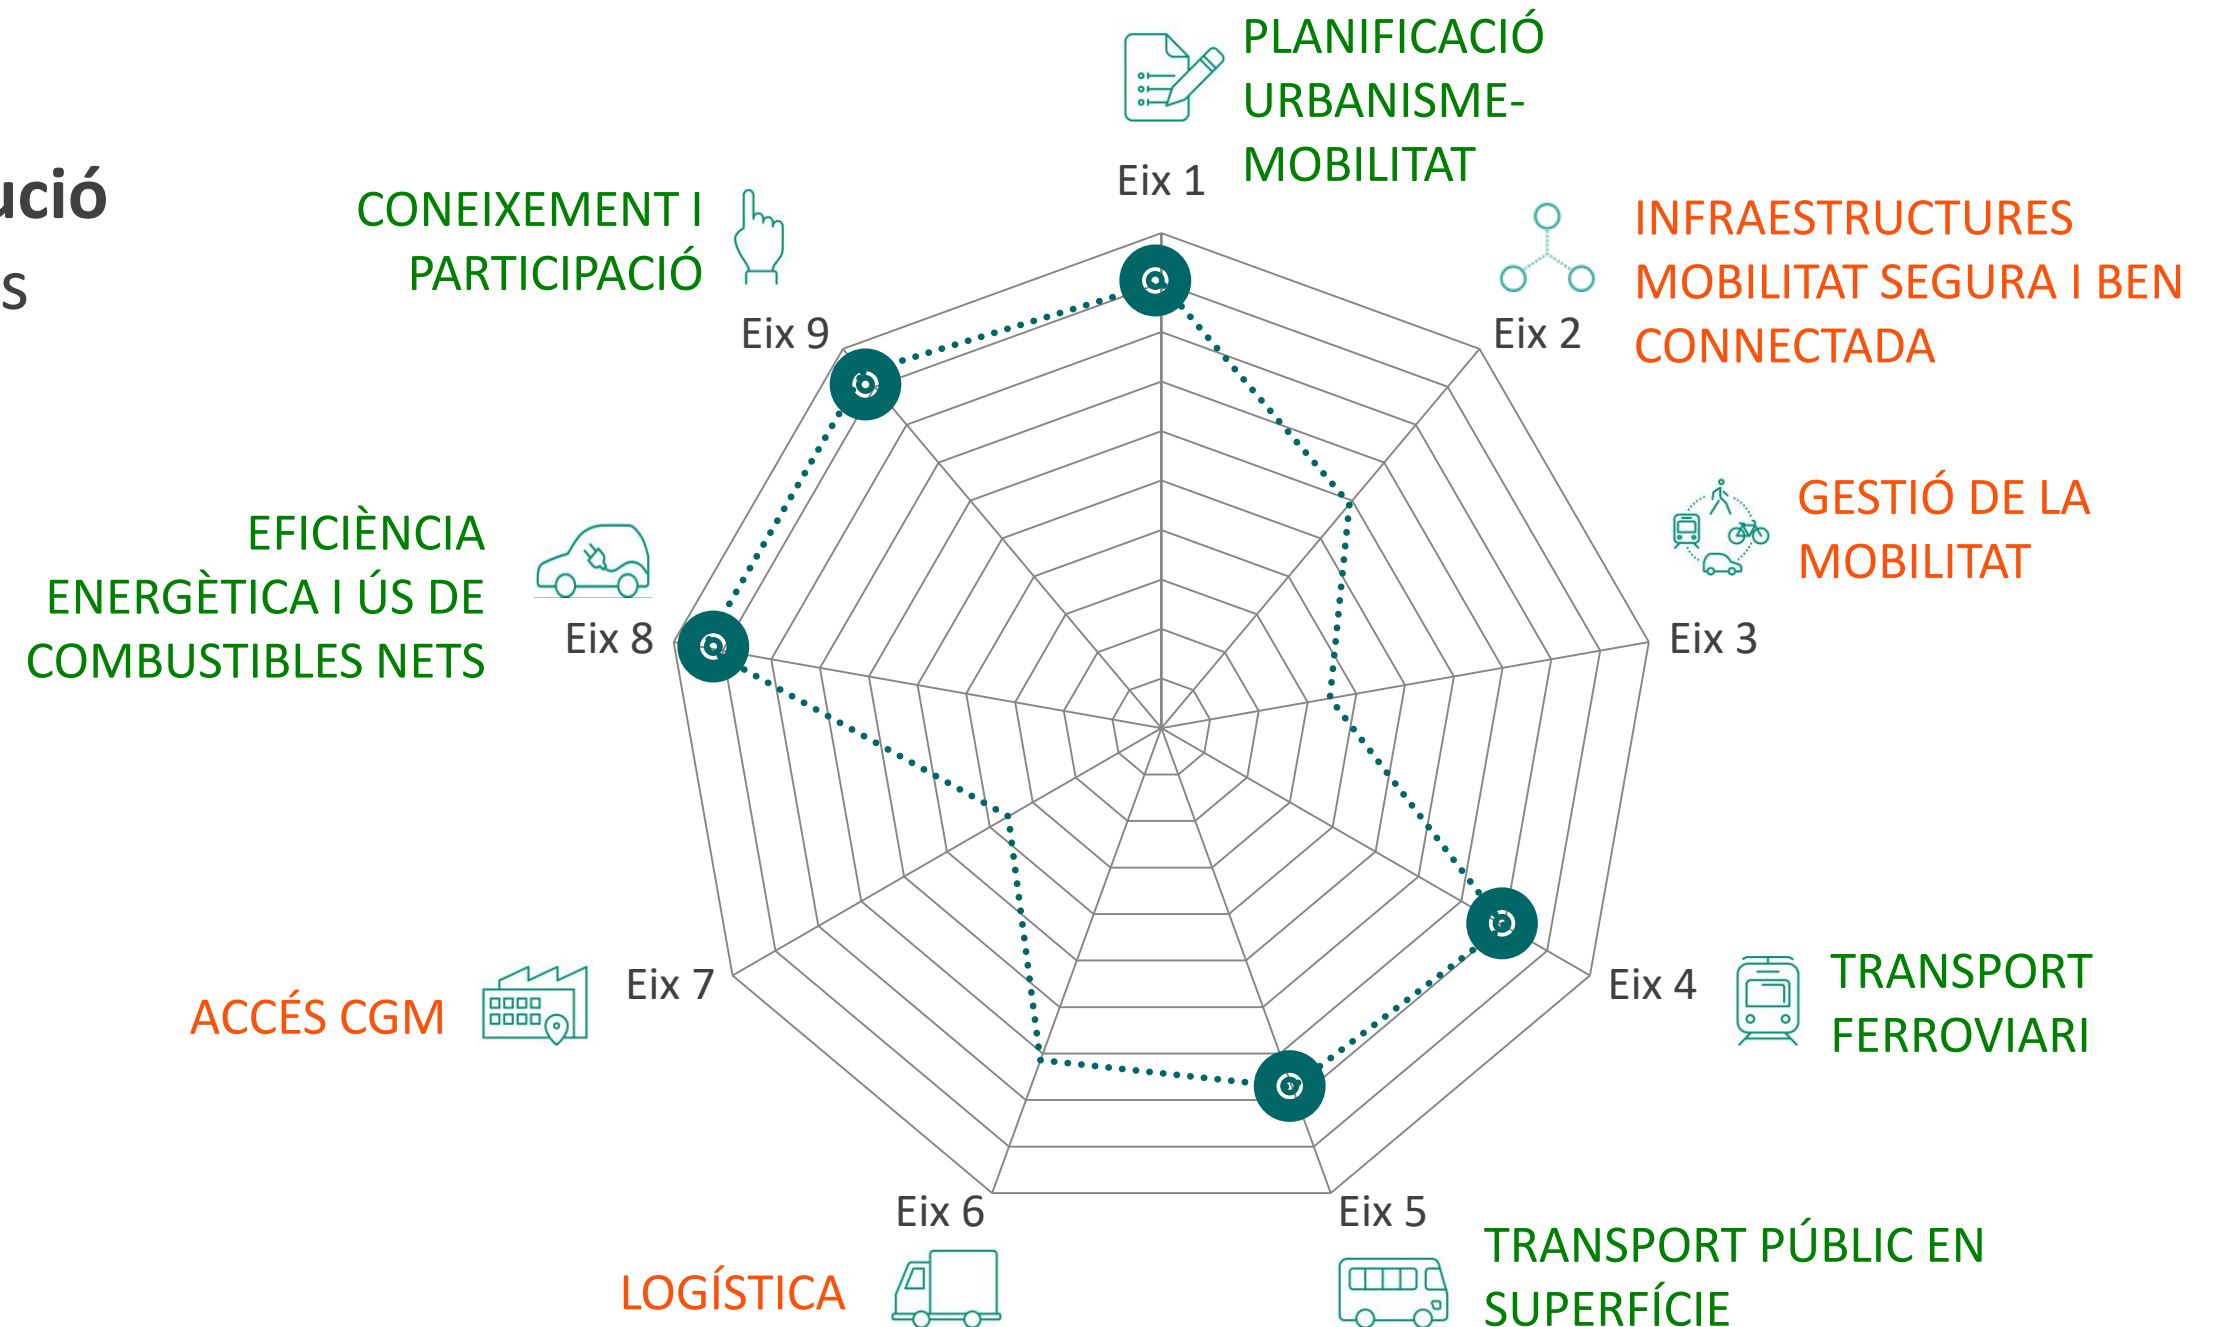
ució
s

PLANIFICACIÓ URBANISME-MOBILITAT
Eix 1

CONEIXEMENT I PARTICIPACIÓ
Eix 9

INFRAESTRUCTURES MOBILITAT SEGURA I BEN CONNECTADA
Eix 2

GESTIÓ DE LA MOBILITAT
Eix 3

EFICIÈNCIA ENERGÈTICA I ÚS DE COMBUSTIBLES NETS
Eix 8

Eix 4
TRANSPORT FERROVIARI

ACCÉS CGM
Eix 7

Eix 6
LOGÍSTICA

Eix 5
TRANSPORT PÚBLIC EN SUPERFÍCIE